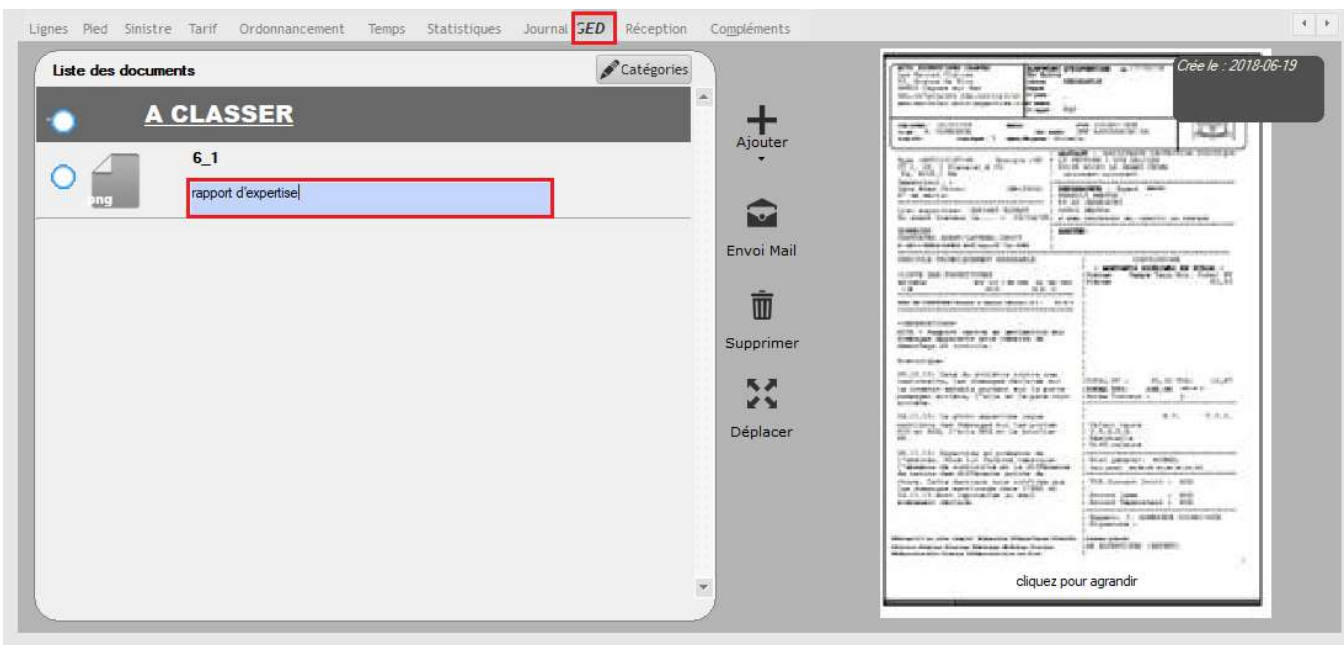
Lignes Pied Sinistre Tarif Ordonnancement Temps Statistiques Journal GED Réception Compléments

Liste des documents

Catégories

A CLASSER

6_1

png

rapport d'expertise

Ajouter

Envoi Mail

Supprimer

Déplacer

Crée le : 2018-06-19

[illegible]

cliquez pour agrandir